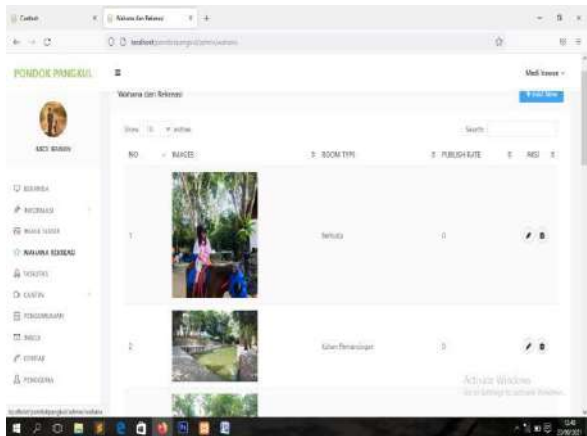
Wahana dan Rekreasi

PONDOK PANGKUL

Medi Irawan

MEDI IRAWAN

Wahana dan Rekreasi

+ Add New

Show 10 entries

Search:

| NO | IMAGES | ROOM TYPE | PUBLISH DATE | AKSI |
|---|---|---|---|---|
| 1 | | Berkuda | 0 | |
| 2 | | Kolam Pemancingan | 0 | |

BERANDA
INFORMASI
WAKTU SEWA
WAHANA REKREASI
FASILITAS
CS / KANTIN
PENGUMUMAN
BERITA
KONTAK
PENGGUNA

Activate Windows
Go to Settings to activate Windows.